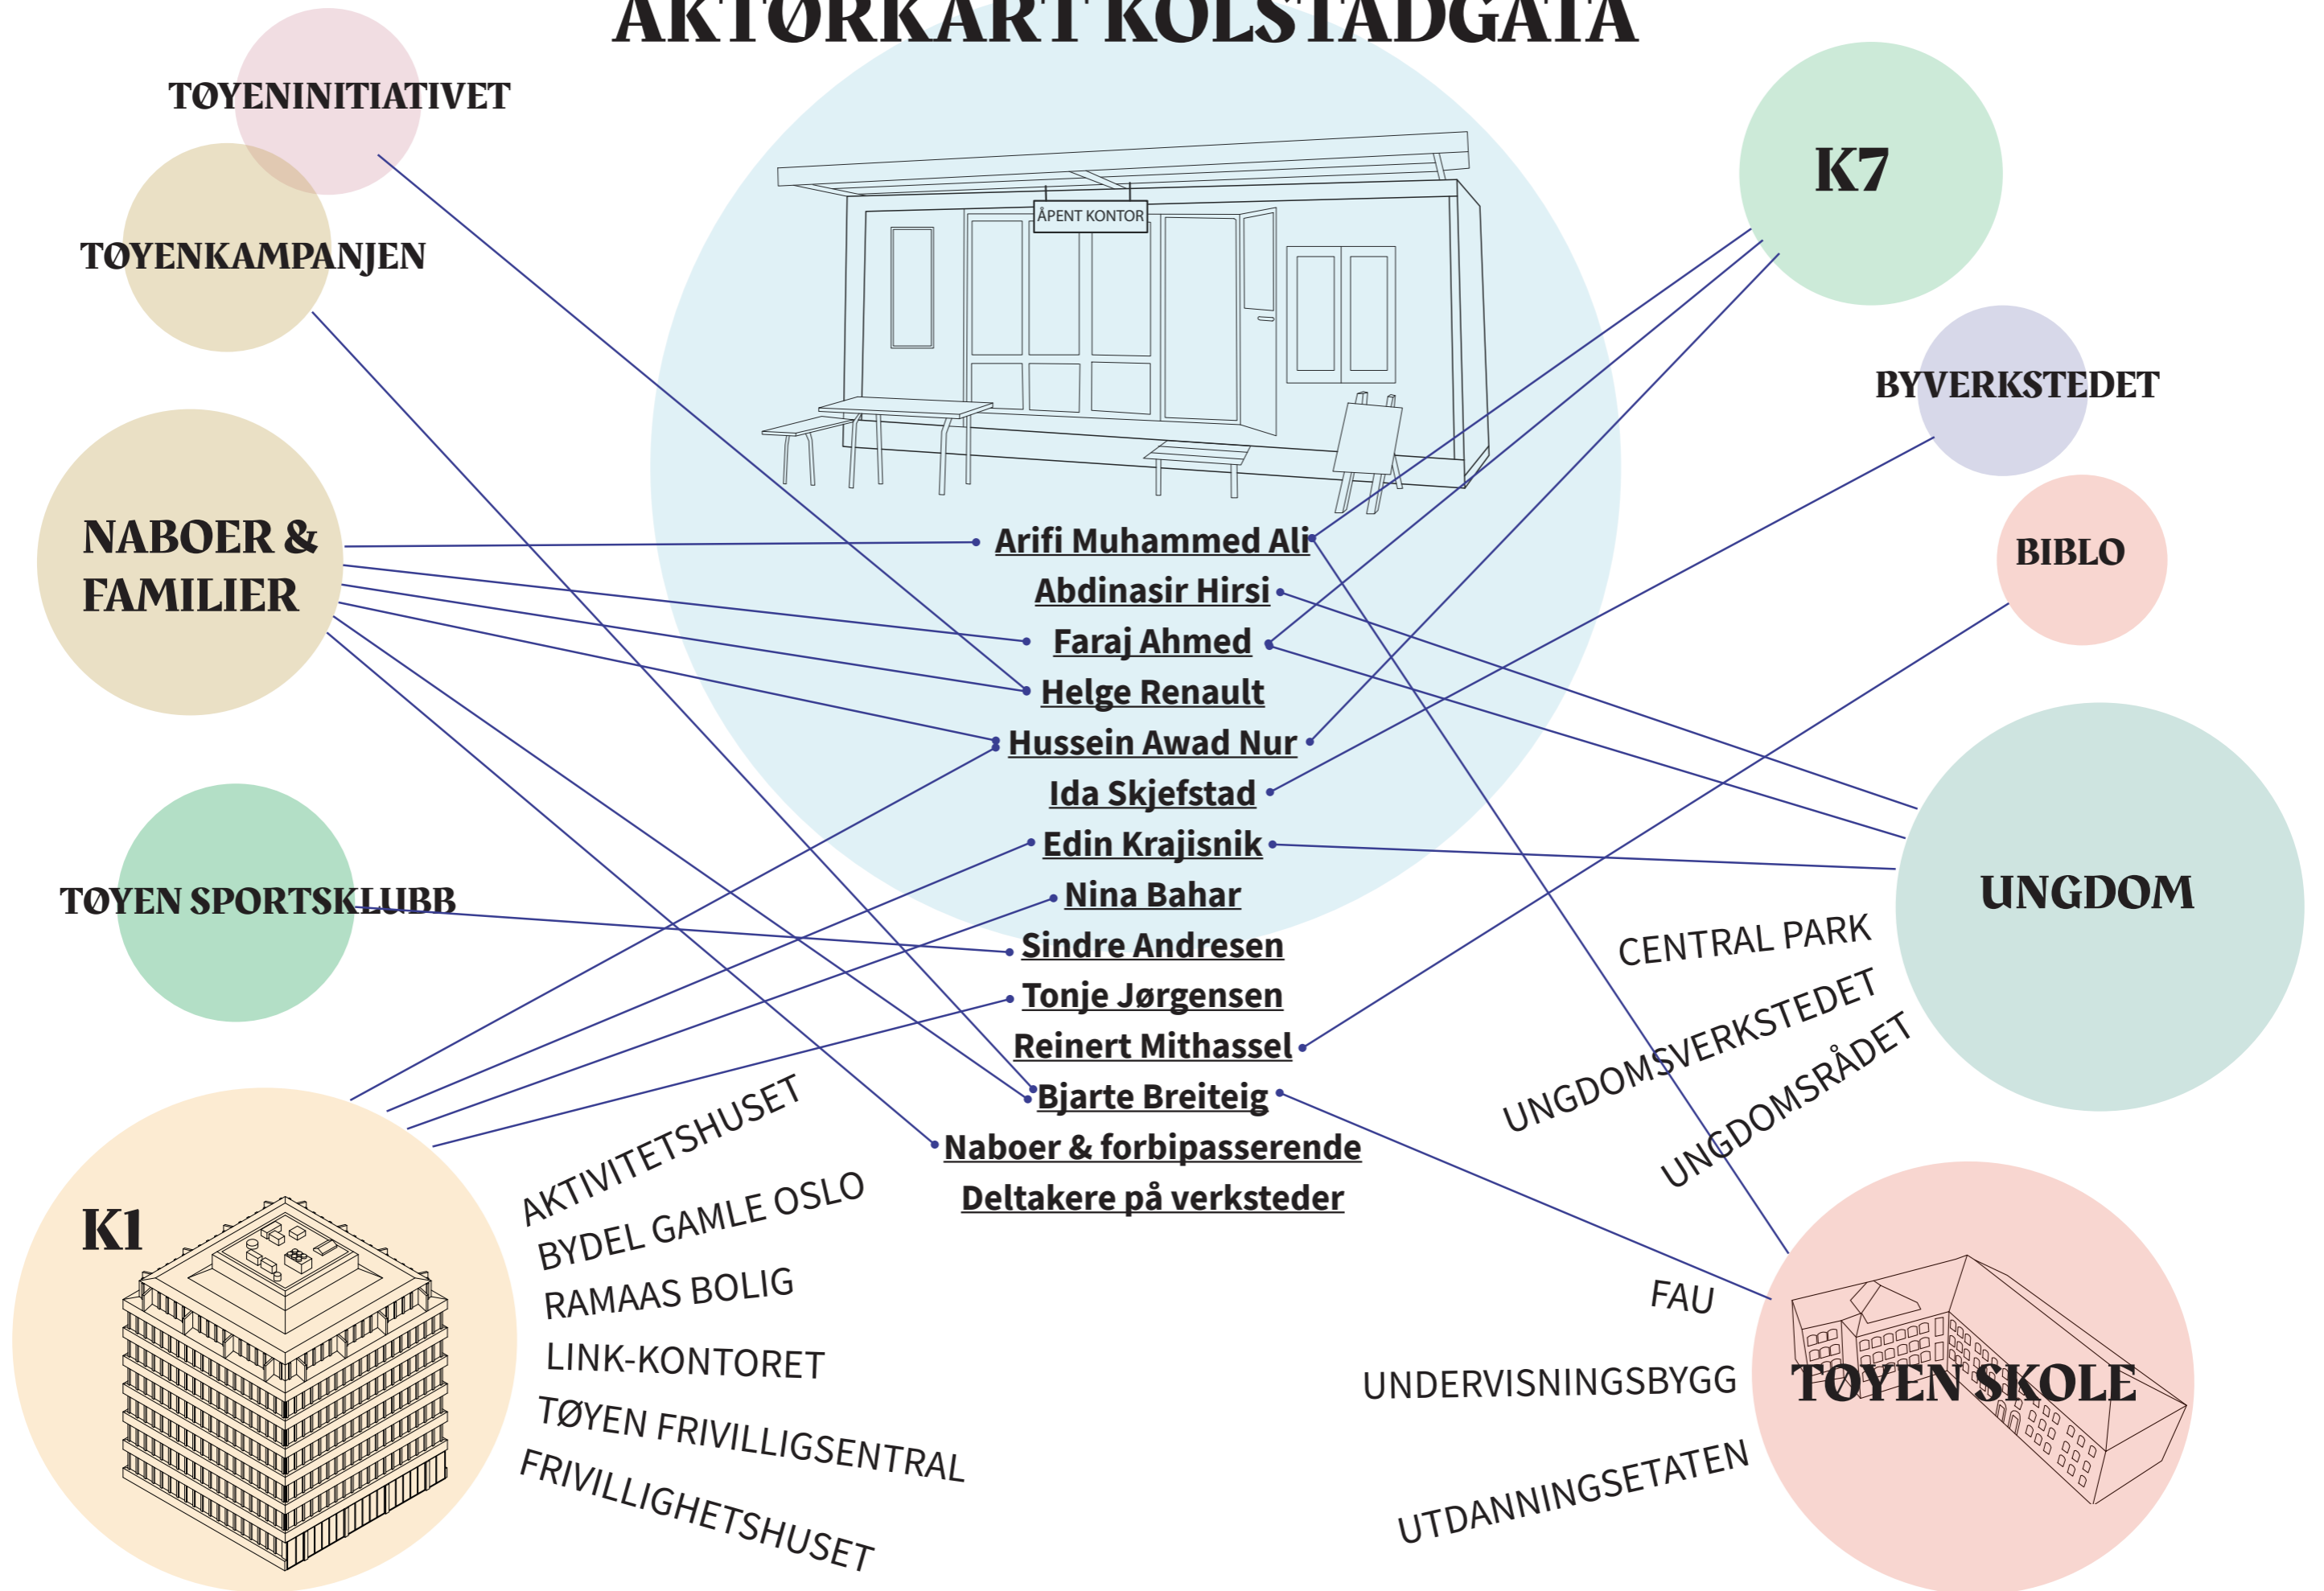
AKTØRKART KOLSTADGATA

TØYENINITIATIVET

TØYENKAMPANJEN

ÅPENT KONTOR

K7

BYVERKSTEDET

BIBLO

NABOER & FAMILIER

Arifi Muhammed Ali
Abdinasir Hirsi
Faraj Ahmed
Helge Renault
Hussein Awad Nur
Ida Skjefstad
Edin Krajisnik
Nina Bahar
Sindre Andresen
Tonje Jørgensen
Reinert Mithassel
Bjarte Breiteig
Naboer & forbipasserende
Deltakere på verksteder

TØYEN SPORTSKLUBB

UNGDOM

CENTRAL PARK
UNGDOMSVERKSTEDET
UNGDOMSRÅDET

K1

AKTIVITETSHUSET
BYDEL GAMLE OSLO
RAMAAS BOLIG
LINK-KONTORET
TØYEN FRIVILLIGSENTRAL
FRIVILLIGHETSHUSET

FAU
UNDERVISNINGSBYGG
UTDANNINGSETATEN

TØYEN SKOLE